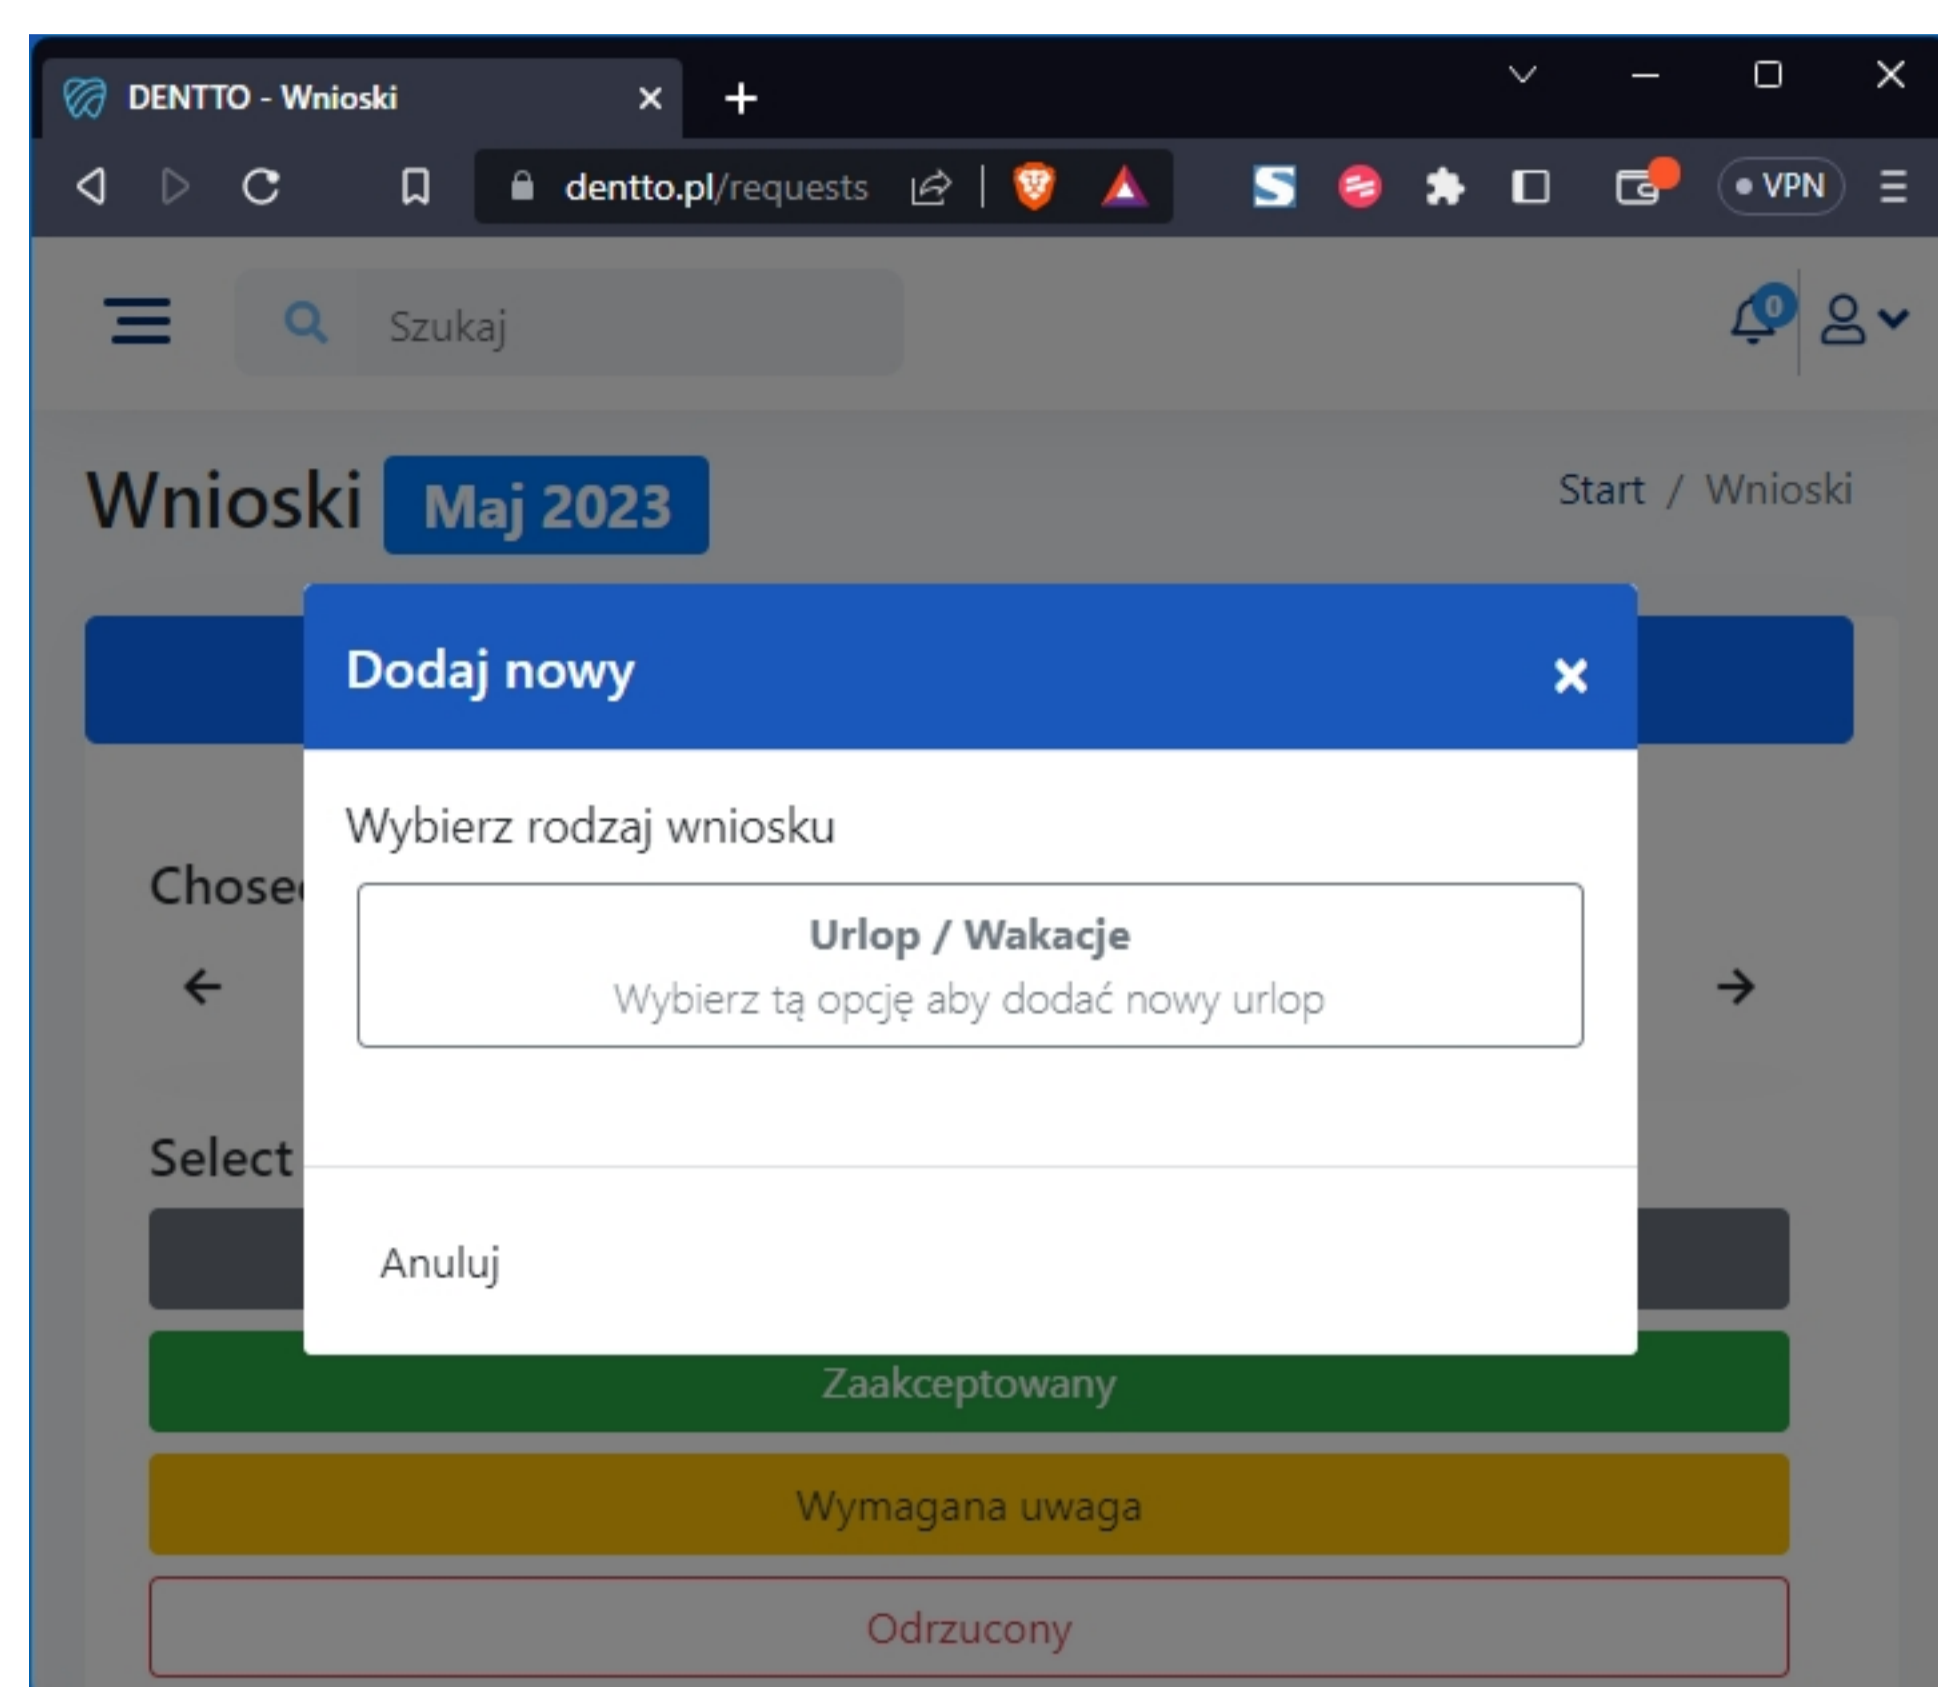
DENTTO - Wnioski

dentto.pl/requests

VPN

Szukaj

0

Wnioski Maj 2023

Start / Wnioski

Dodaj nowy

Wybierz rodzaj wniosku

Urlop / Wakacje
Wybierz tą opcję aby dodać nowy urlop

Anuluj

Chose

Select

Zaakceptowany

Wymagana uwaga

Odrzucony